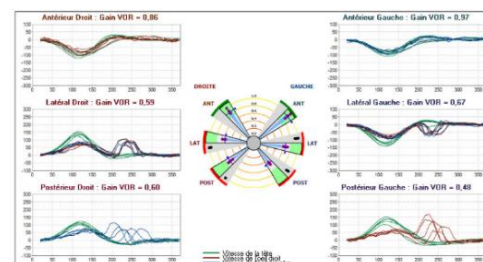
Antérieur Droit : Gain VOR = 0,86

Latéral Droit : Gain VOR = 0,59

Postérieur Droit : Gain VOR = 0,60

Antérieur Gauche : Gain VOR = 0,97

Latéral Gauche : Gain VOR = 0,67

Postérieur Gauche : Gain VOR = 0,48

DROITE

GAUCHE

ANT

ANT

LAT

LAT

POST

POST

Vitesse de la tête

Vitesse de l'oeil droit

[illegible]